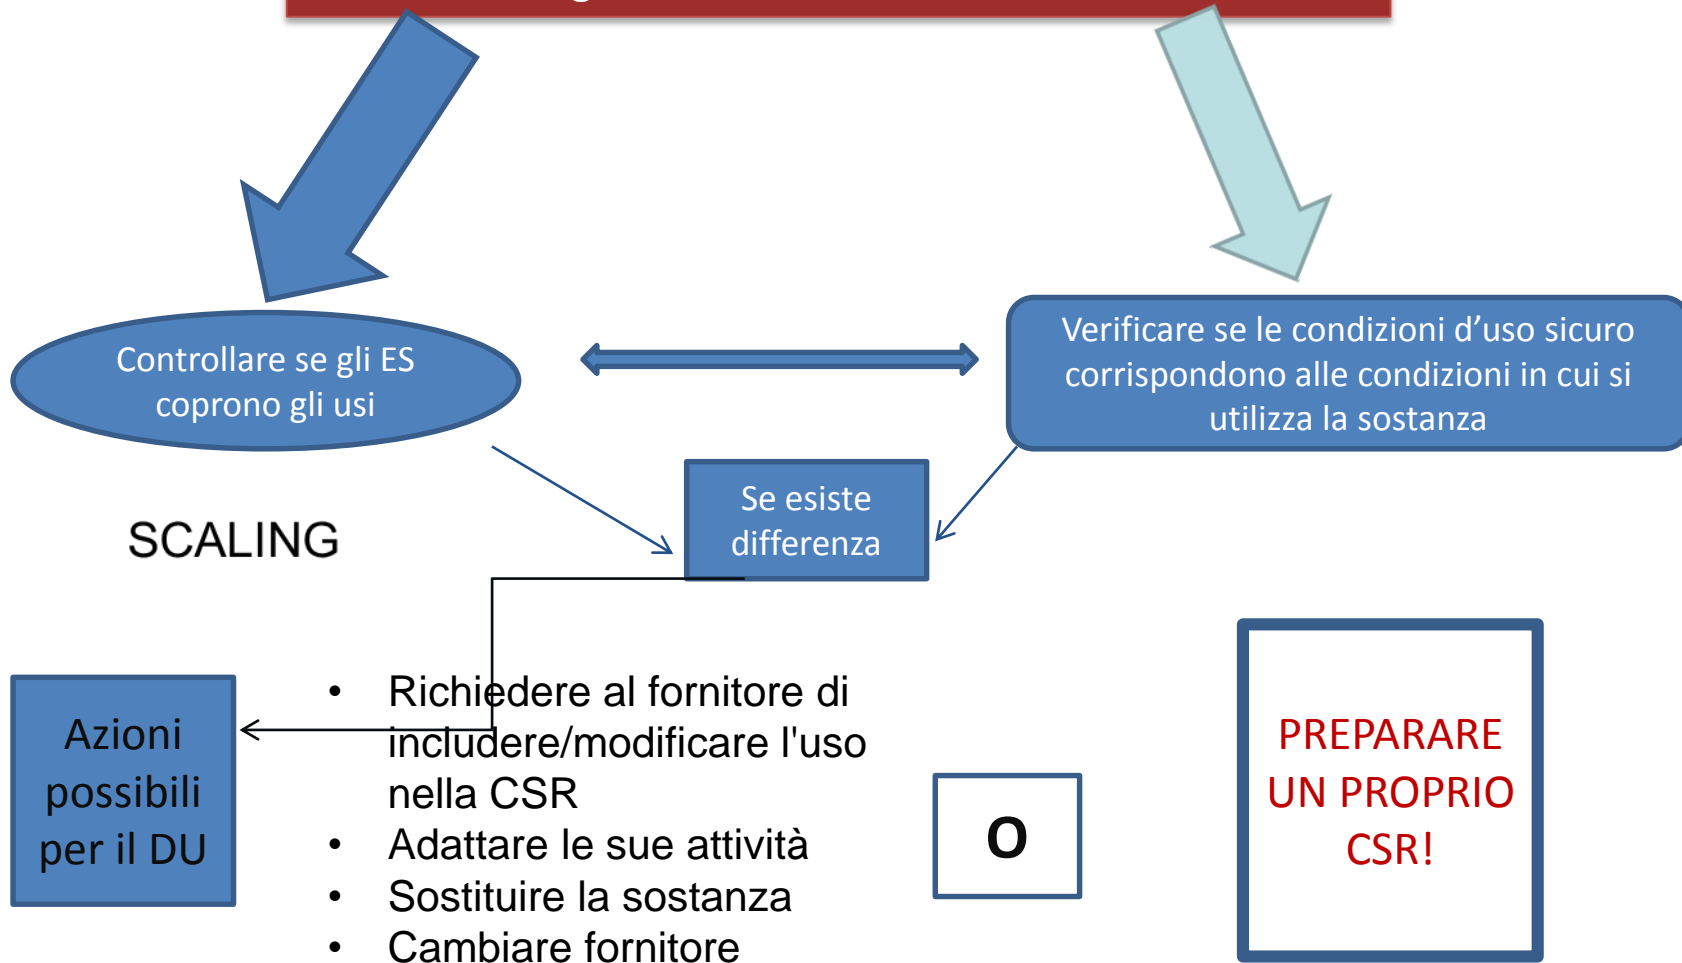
Controllare se gli ES coprono gli usi

Verificare se le condizioni d'uso sicuro corrispondono alle condizioni in cui si utilizza la sostanza

SCALING

Se esiste differenza

Azioni possibili per il DU

- Richiedere al fornitore di includere/modificare l'uso nella CSR
- Adattare le sue attività
- Sostituire la sostanza
- Cambiare fornitore

O

PREPARARE UN PROPRIO CSR!